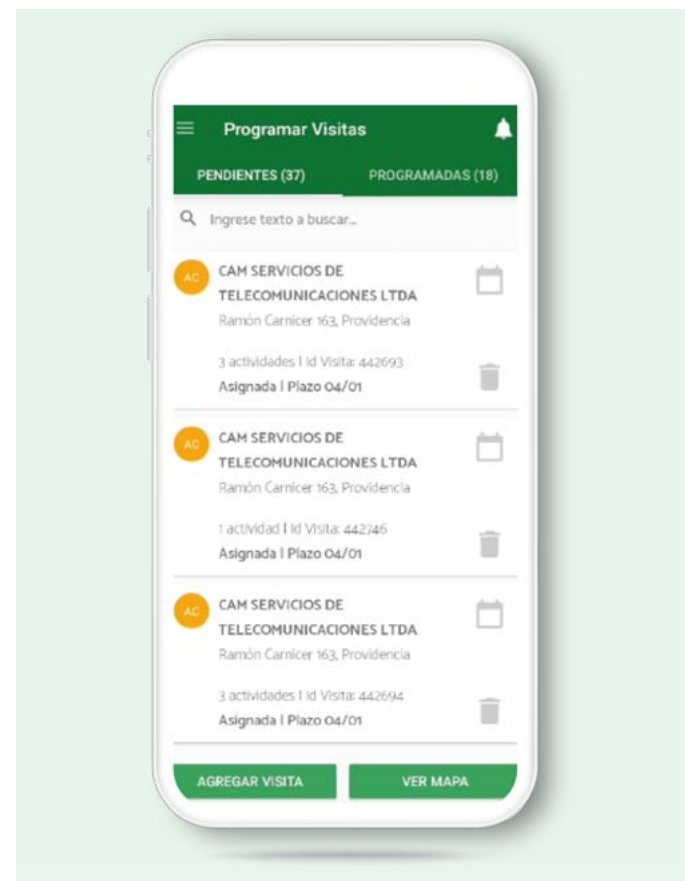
Programar Visitas

PENDIENTES (37)
PROGRAMADAS (18)

Ingrese texto a buscar...

AC
CAM SERVICIOS DE TELECOMUNICACIONES LTDA
Ramón Carnicer 163, Providencia

3 actividades | Id Visita: 442693
Asignada | Plazo 04/01

AC
CAM SERVICIOS DE TELECOMUNICACIONES LTDA
Ramón Carnicer 163, Providencia

1 actividad | Id Visita: 442746
Asignada | Plazo 04/01

AC
CAM SERVICIOS DE TELECOMUNICACIONES LTDA
Ramón Carnicer 163, Providencia

3 actividades | Id Visita: 442694
Asignada | Plazo 04/01

AGREGAR VISITA
VER MAPA